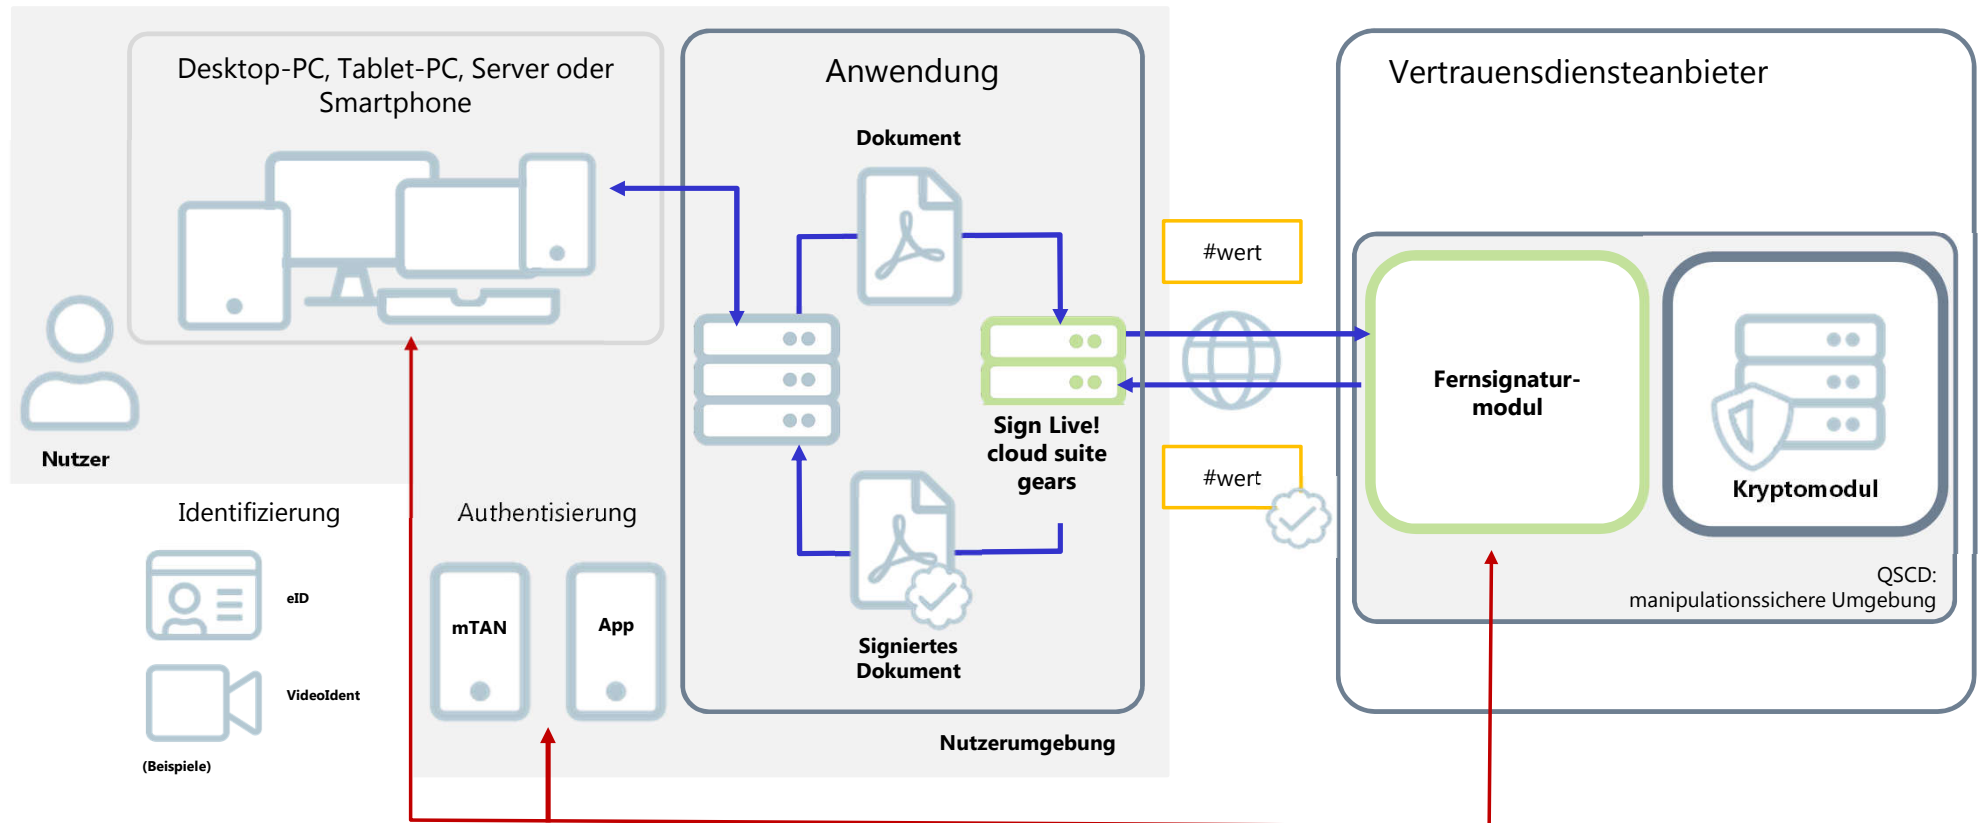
Desktop-PC, Tablet-PC, Server oder Smartphone

Anwendung

Dokument

Vertrauensdiensteanbieter

#wert

Sign Live! cloud suite gears

#wert

Fernsignatur-modul

Kryptomodul

QSCD: manipulationssichere Umgebung

Nutzer

Identifizierung

Authentisierung

eID

VideoIdent

(Beispiele)

mTAN

App

Signiertes Dokument

Nutzerumgebung